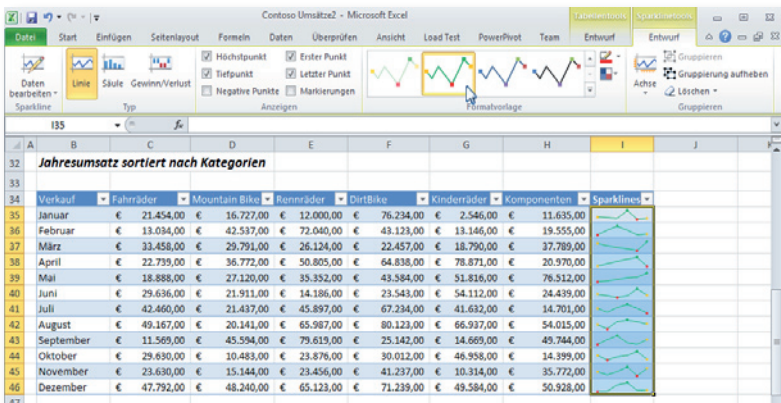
Contoso Umsätze2 - Microsoft Excel

Tabellentools Sparklinetools

Datei Start Einfügen Seitenlayout Formeln Daten Überprüfen Ansicht Load Test PowerPivot Team Entwurf Entwurf

Daten bearbeiten
Sparkline

Linie Säule Gewinn/Verlust
Typ

Höchstpunkt Tiefpunkt Negative Punkte Erster Punkt Letzter Punkt Markierungen
Anzeigen

Formatvorlage

Achse

Gruppieren Gruppierung aufheben Löschen
Gruppieren

I35 $f_x$

| | A | B | C | D | E | F | G | H | I | J |
|---|---|---|---|---|---|---|---|---|---|---|
| 32 | | Jahresumsatz sortiert nach Kategorien | | | | | | | | |
| 33 | | | | | | | | | | |
| 34 | | Verkauf | Fahrräder | Mountain Bike | Rennräder | DirtBike | Kinderräder | Komponenten | Sparklines | |
| 35 | | Januar | € 21.454,00 | € 16.727,00 | € 12.000,00 | € 76.234,00 | € 2.546,00 | € 11.635,00 | | |
| 36 | | Februar | € 13.034,00 | € 42.537,00 | € 72.040,00 | € 43.123,00 | € 13.146,00 | € 19.555,00 | | |
| 37 | | März | € 33.458,00 | € 29.791,00 | € 26.124,00 | € 22.457,00 | € 18.790,00 | € 37.789,00 | | |
| 38 | | April | € 22.739,00 | € 36.772,00 | € 50.805,00 | € 64.838,00 | € 78.871,00 | € 20.970,00 | | |
| 39 | | Mai | € 18.888,00 | € 27.120,00 | € 35.352,00 | € 43.584,00 | € 51.816,00 | € 76.512,00 | | |
| 40 | | Juni | € 29.636,00 | € 21.911,00 | € 14.186,00 | € 23.543,00 | € 54.112,00 | € 24.439,00 | | |
| 41 | | Juli | € 42.460,00 | € 21.437,00 | € 45.897,00 | € 67.234,00 | € 41.632,00 | € 14.701,00 | | |
| 42 | | August | € 49.167,00 | € 20.141,00 | € 65.987,00 | € 80.123,00 | € 66.937,00 | € 54.015,00 | | |
| 43 | | September | € 11.569,00 | € 45.594,00 | € 79.619,00 | € 25.142,00 | € 14.669,00 | € 49.744,00 | | |
| 44 | | Oktober | € 29.630,00 | € 10.483,00 | € 23.876,00 | € 30.012,00 | € 46.958,00 | € 14.399,00 | | |
| 45 | | November | € 23.630,00 | € 15.144,00 | € 23.456,00 | € 41.237,00 | € 10.314,00 | € 35.772,00 | | |
| 46 | | Dezember | € 47.792,00 | € 48.240,00 | € 65.123,00 | € 71.239,00 | € 49.584,00 | € 50.928,00 | | |